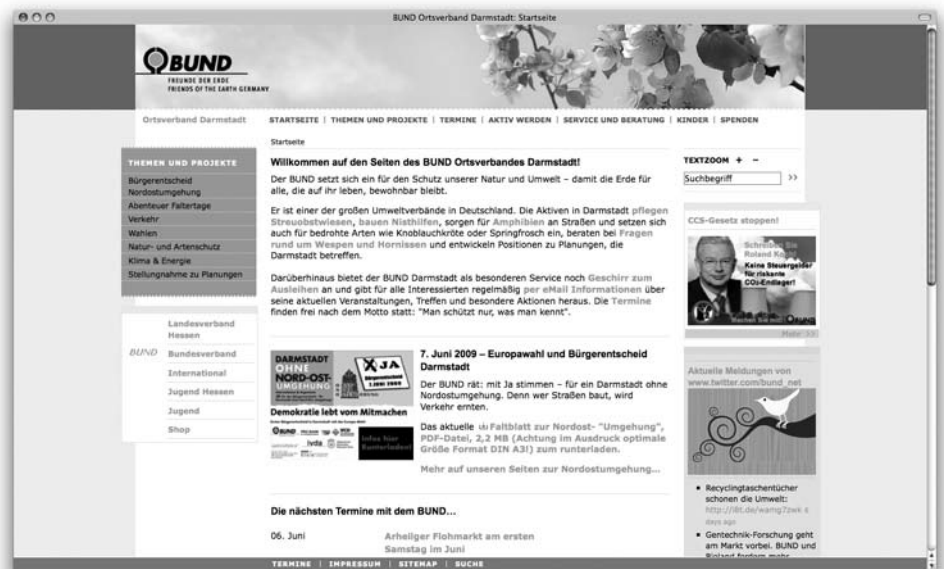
BUND Ortsverband Darmstadt: Startseite

BUND
FREUNDE DER ERDE
FRIENDS OF THE EARTH GERMANY

Ortsverband Darmstadt

STARTSEITE | THEMEN UND PROJEKTE | TERMINE | AKTIV WERDEN | SERVICE UND BERATUNG | KINDER | SPENDEN

Startseite

THEMEN UND PROJEKTE
Bürgerentscheid Nordostumgehung
Abenteuer Faltertage
Verkehr
Wahlen
Natur- und Artenschutz
Klima & Energie
Stellungnahme zu Planungen

Landesverband Hessen
BUND Bundesverband
International
Jugend Hessen
Jugend
Shop

Willkommen auf den Seiten des BUND Ortsverbandes Darmstadt!

Der BUND setzt sich ein für den Schutz unserer Natur und Umwelt – damit die Erde für alle, die auf ihr leben, bewohnbar bleibt.

Er ist einer der großen Umweltverbände in Deutschland. Die Aktiven in Darmstadt pflegen Streuobstwiesen, bauen Nisthilfen, sorgen für Amphibien an Straßen und setzen sich auch für bedrohte Arten wie Knoblauchkröte oder Springfrosch ein, beraten bei Fragen rund um Wespen und Hornissen und entwickeln Positionen zu Planungen, die Darmstadt betreffen.

Darüberhinaus bietet der BUND Darmstadt als besonderen Service noch Geschirr zum Ausleihen an und gibt für alle Interessierten regelmäßig per eMail Informationen über seine aktuellen Veranstaltungen, Treffen und besondere Aktionen heraus. Die Termine finden frei nach dem Motto statt: "Man schützt nur, was man kennt".

DARMSTADT OHNE NORD-OST-UMGEHUNG
X JA
7. JUNI 2009
Demokratie lebt vom Mitmachen
BUND
Infos hier runterladen!

7. Juni 2009 – Europawahl und Bürgerentscheid Darmstadt

Der BUND rät: mit Ja stimmen – für ein Darmstadt ohne Nordostumgehung. Denn wer Straßen baut, wird Verkehr ernten.

Das aktuelle Faltblatt zur Nordost- "Umgehung", PDF-Datei, 2,2 MB (Achtung im Ausdruck optimale Größe Format DIN A3!) zum runterladen.

Mehr auf unseren Seiten zur Nordostumgehung...

Die nächsten Termine mit dem BUND...

06. Juni
Arheilger Flohmarkt am ersten Samstag im Juni

TEXTZOOM + –
Suchbegriff >>

CCS-Gesetz stoppen!
Schreiben Sie Roland Koch: Keine Steuergelder für riskante CO₂-Endlager!
Machen Sie mit! BUND
Mehr >>

Aktuelle Meldungen von www.twitter.com/bund_net

• Recyclingtaschentücher schonen die Umwelt: http://ff.de/wamg7zwk 6 days ago
• Gentechnik-Forschung geht am Markt vorbei. BUND und Roland fordern mehr

TERMINE | IMPRESSUM | SITEMAP | SUCHE